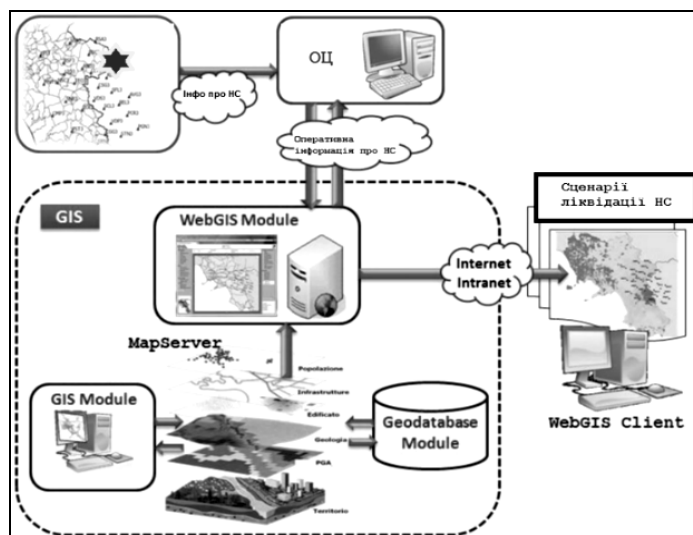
ОЦ

Інфо про НС

Оперативна інформація про НС

GIS

WebGIS Module

Сценарії ліквідації НС

Internet Intranet

MapServer

Popolazione

Infrastrutture

Edificato

Geologia

PGA

Territorio

GIS Module

Geodatabase Module

WebGIS Client